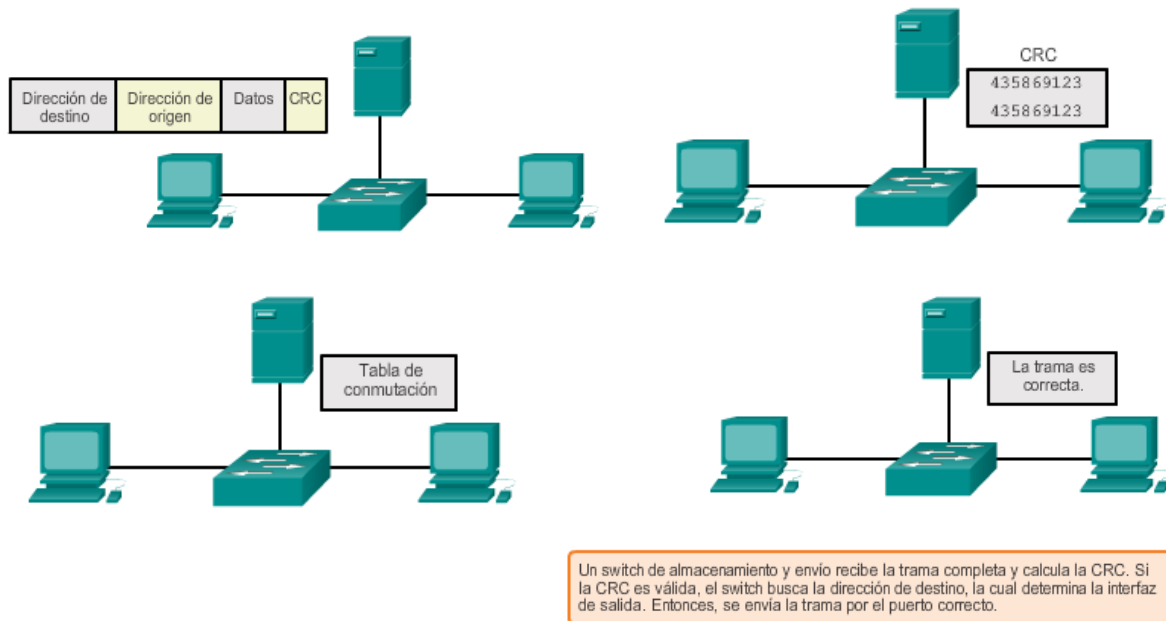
| Dirección de destino | Dirección de origen | Datos | CRC |
|---|---|---|---|

CRC
435869123
435869123

Tabla de conmutación

La trama es correcta.

Un switch de almacenamiento y envío recibe la trama completa y calcula la CRC. Si la CRC es válida, el switch busca la dirección de destino, la cual determina la interfaz de salida. Entonces, se envía la trama por el puerto correcto.